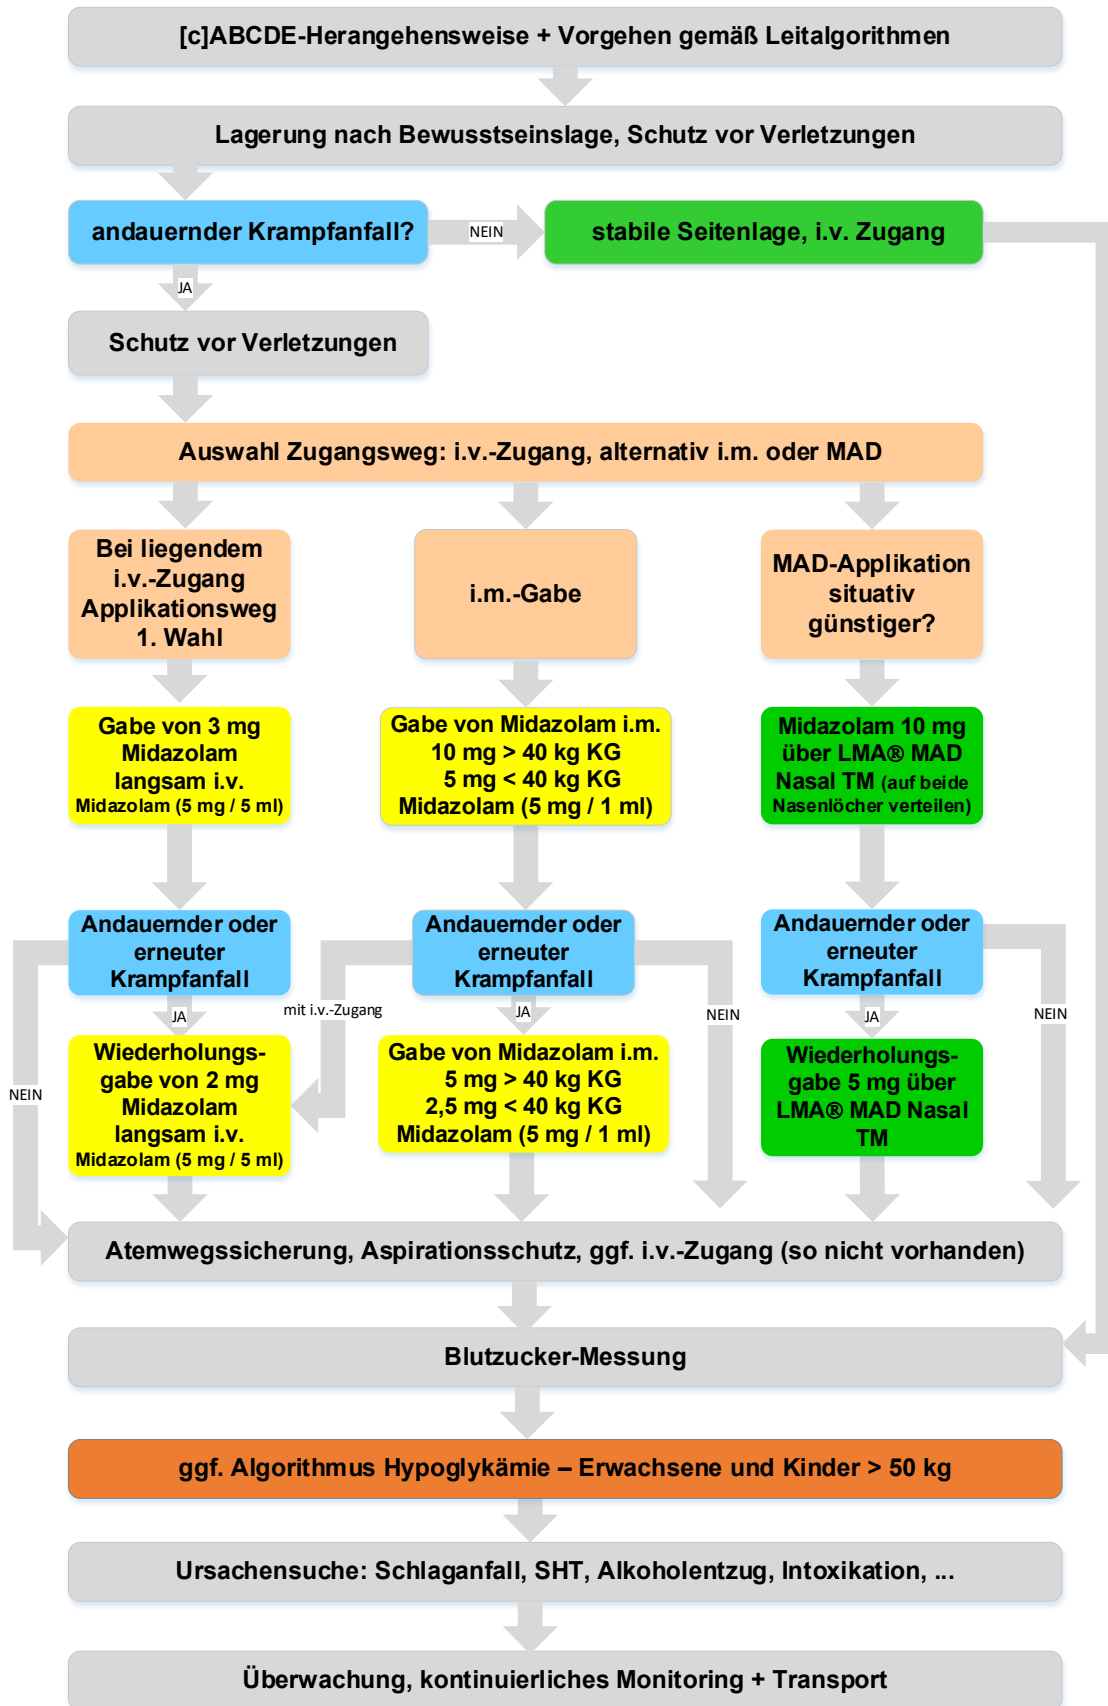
[c]ABCDE-Herangehensweise + Vorgehen gemäß Leitalgorithmen

Lagerung nach Bewusstseinslage, Schutz vor Verletzungen

andauernder Krampfanfall?

NEIN

stabile Seitenlage, i.v. Zugang

JA

Schutz vor Verletzungen

Auswahl Zugangsweg: i.v.-Zugang, alternativ i.m. oder MAD

Bei liegendem i.v.-Zugang Applikationsweg 1. Wahl

i.m.-Gabe

MAD-Applikation situativ günstiger?

Gabe von 3 mg Midazolam langsam i.v. Midazolam (5 mg / 5 ml)

Gabe von Midazolam i.m. 10 mg > 40 kg KG 5 mg < 40 kg KG Midazolam (5 mg / 1 ml)

Midazolam 10 mg über LMA® MAD Nasal TM (auf beide Nasenlöcher verteilen)

Andauernder oder erneuter Krampfanfall

Andauernder oder erneuter Krampfanfall

Andauernder oder erneuter Krampfanfall

JA

mit i.v.-Zugang

JA

NEIN

JA

NEIN

NEIN

Wiederholungsgabe von 2 mg Midazolam langsam i.v. Midazolam (5 mg / 5 ml)

Gabe von Midazolam i.m. 5 mg > 40 kg KG 2,5 mg < 40 kg KG Midazolam (5 mg / 1 ml)

Wiederholungsgabe 5 mg über LMA® MAD Nasal TM

Atemwegssicherung, Aspirationsschutz, ggf. i.v.-Zugang (so nicht vorhanden)

Blutzucker-Messung

ggf. Algorithmus Hypoglykämie – Erwachsene und Kinder > 50 kg

Ursachensuche: Schlaganfall, SHT, Alkoholentzug, Intoxikation, ...

Überwachung, kontinuierliches Monitoring + Transport